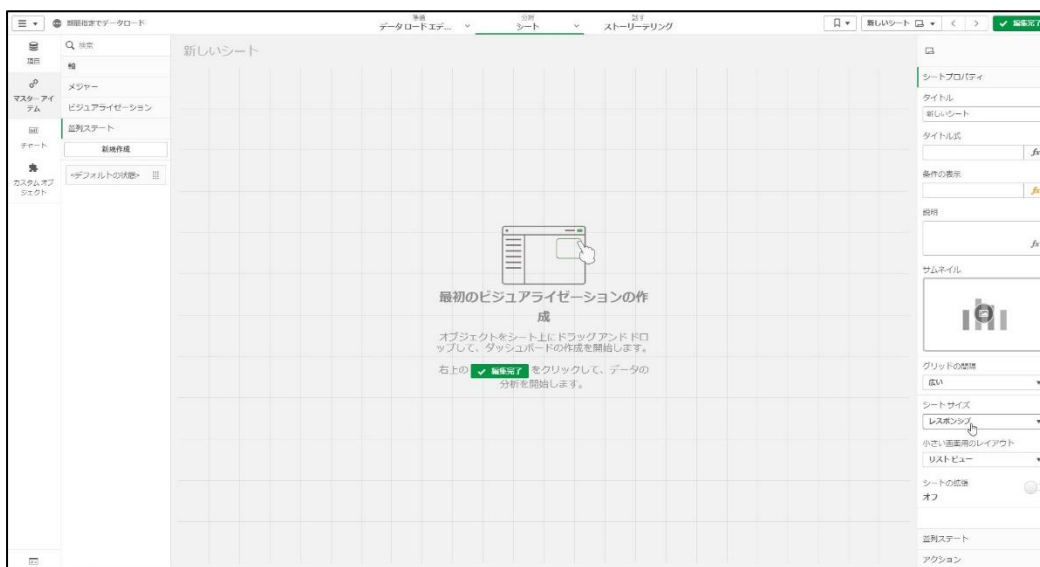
期間指定でデータロード

準備
データロードエデ...

分析
シート

話す
ストーリーテリング

新しいシート

編集完了

項目

マスターアイテム

チャート

カスタムオブジェクト

検索

軸

メジャー

ビジュアライゼーション

並列ステート

新規作成

<デフォルトの状態>

新しいシート

最初のビジュアライゼーションの作成

オブジェクトをシート上にドラッグアンドドロップして、ダッシュボードの作成を開始します。

右上の 編集完了 をクリックして、データの分析を開始します。

シートプロパティ

タイトル

新しいシート

タイトル式

fx

条件の表示

fx

説明

fx

サムネイル

グリッドの間隔

広い

シートサイズ

レスポンシブ

小さい画面用のレイアウト

リストビュー

シートの拡張

オフ

並列ステート

アクション